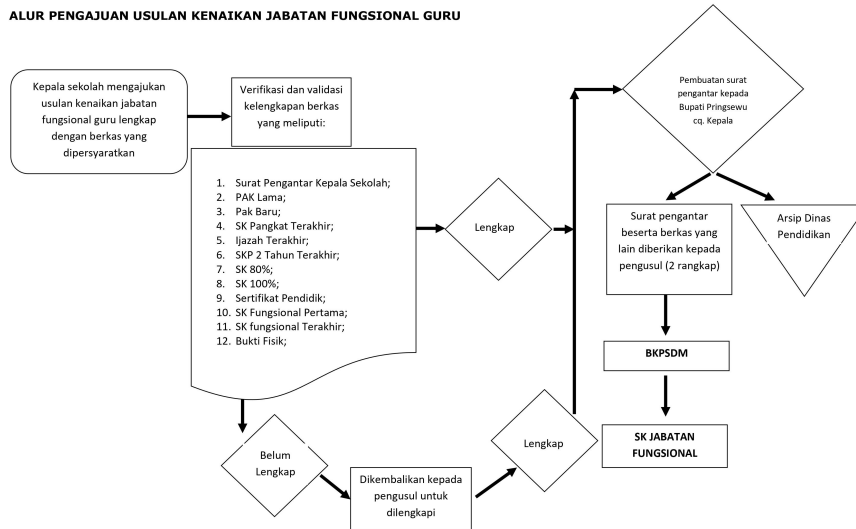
ALUR PENGAJUAN USULAN KENAIKAN JABATAN FUNGSIONAL GURU

Kepala sekolah mengajukan usulan kenaikan jabatan fungsional guru lengkap dengan berkas yang dipersyaratkan

Verifikasi dan validasi kelengkapan berkas yang meliputi:

1. Surat Pengantar Kepala Sekolah;
2. PAK Lama;
3. Pak Baru;
4. SK Pangkat Terakhir;
5. Ijazah Terakhir;
6. SKP 2 Tahun Terakhir;
7. SK 80%;
8. SK 100%;
9. Sertifikat Pendidik;
10. SK Fungsional Pertama;
11. SK fungsional Terakhir;
12. Bukti Fisik;

Lengkap

Pembuatan surat pengantar kepada Bupati Pringsewu cq. Kepala

Surat pengantar beserta berkas yang lain diberikan kepada pengusul (2 rangkap)

Arsip Dinas Pendidikan

BKPSDM

SK JABATAN FUNGSIONAL

Belum Lengkap

Dikembalikan kepada pengusul untuk dilengkapi

Lengkap